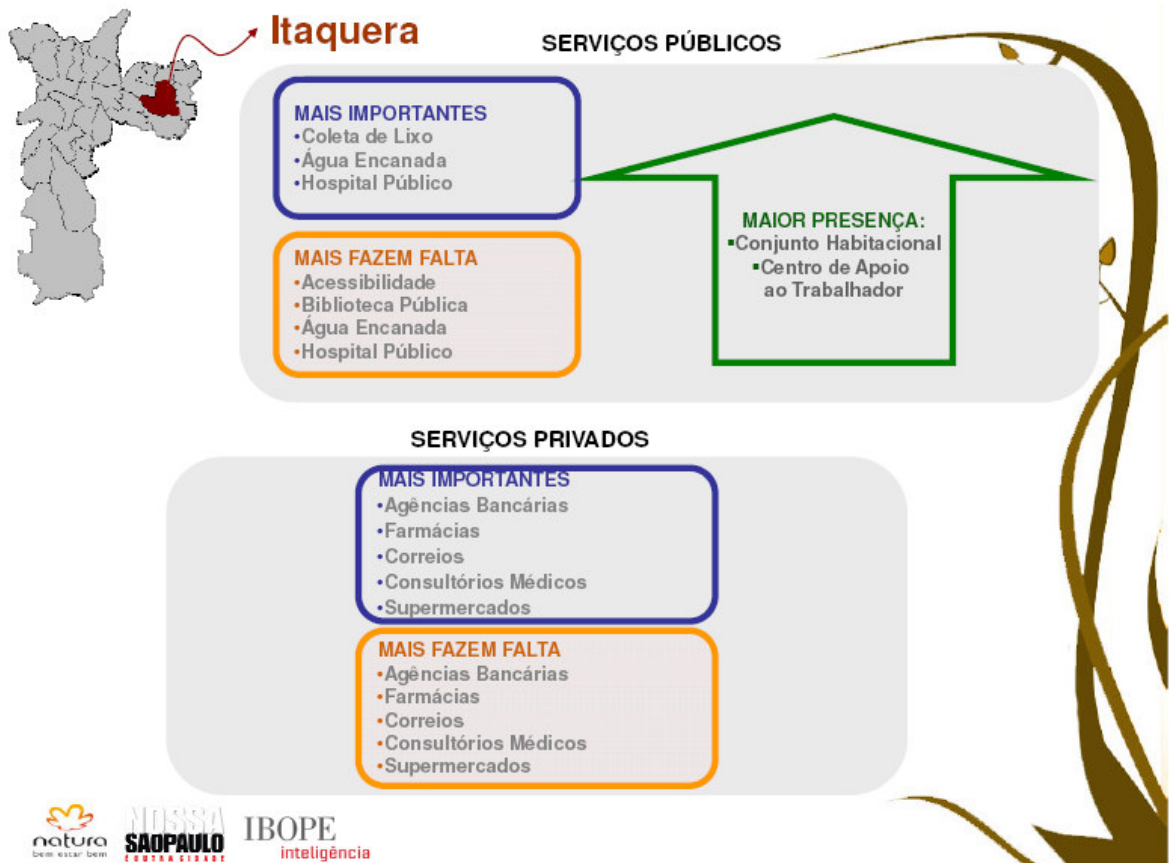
Itaquera

SERVIÇOS PÚBLICOS

MAIS IMPORTANTES
•Coleta de Lixo
•Água Encanada
•Hospital Público

MAIS FAZEM FALTA
•Acessibilidade
•Biblioteca Pública
•Água Encanada
•Hospital Público

MAIOR PRESENÇA:
▪Conjunto Habitacional
▪Centro de Apoio ao Trabalhador

SERVIÇOS PRIVADOS

MAIS IMPORTANTES
•Agências Bancárias
•Farmácias
•Correios
•Consultórios Médicos
•Supermercados

MAIS FAZEM FALTA
•Agências Bancárias
•Farmácias
•Correios
•Consultórios Médicos
•Supermercados

natura
bem estar bem

NOSSA SAOPAULO
OUTRA CIDADE

IBOPE
inteligência